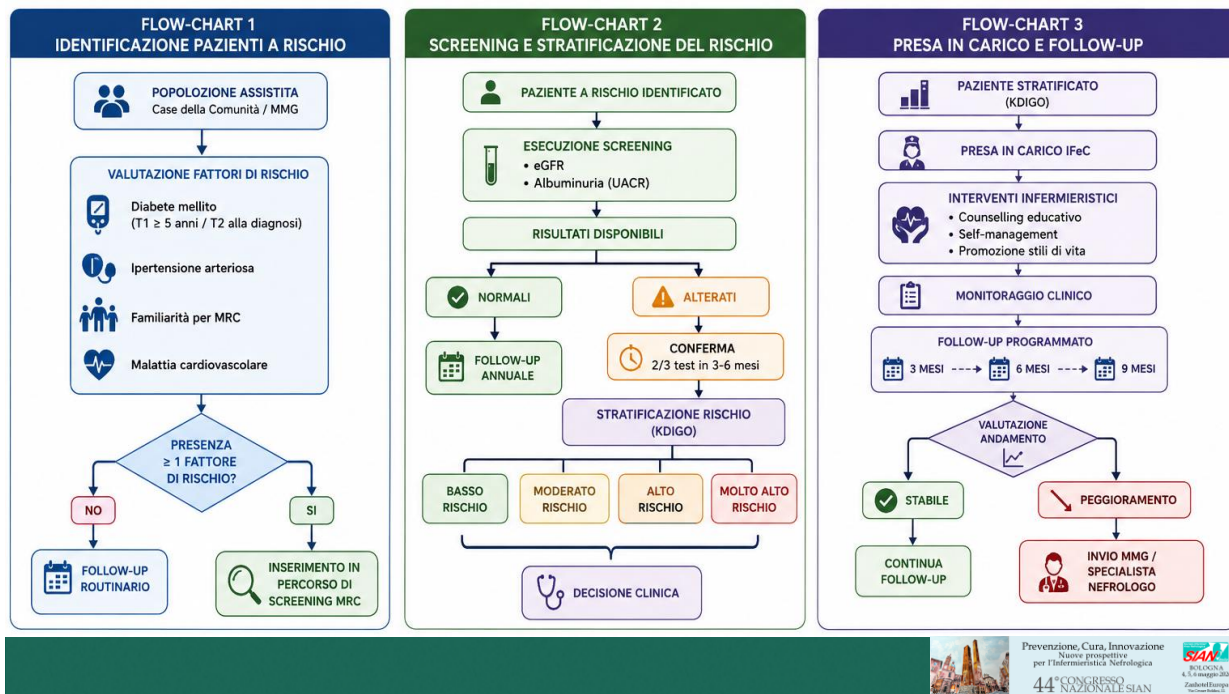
FLOW-CHART 1
IDENTIFICAZIONE PAZIENTI A RISCHIO

POPOLOZIONE ASSISTITA
Case della Comunità / MMG

VALUTAZIONE FATTORI DI RISCHIO

Diabete mellito
(T1 ≥ 5 anni / T2 alla diagnosi)

Ipertensione arteriosa

Familiarità per MRC

Malattia cardiovascolare

PRESENZA ≥ 1 FATTORE DI RISCHIO?

NO

SI

FOLLOW-UP ROUTINARIO

INSERIMENTO IN PERCORSO DI SCREENING MRC

FLOW-CHART 2
SCREENING E STRATIFICAZIONE DEL RISCHIO

PAZIENTE A RISCHIO IDENTIFICATO

ESECUZIONE SCREENING
• eGFR
• Albuminuria (UACR)

RISULTATI DISPONIBILI

NORMALI

ALTERATI

FOLLOW-UP ANNUALE

CONFERMA
2/3 test in 3-6 mesi

STRATIFICAZIONE RISCHIO (KDIGO)

BASSO RISCHIO

MODERATO RISCHIO

ALTO RISCHIO

MOLTO ALTO RISCHIO

DECISIONE CLINICA

FLOW-CHART 3
PRESA IN CARICO E FOLLOW-UP

PAZIENTE STRATIFICATO (KDIGO)

PRESA IN CARICO IFeC

INTERVENTI INFERMIERISTICI
• Counselling educativo
• Self-management
• Promozione stili di vita

MONITORAGGIO CLINICO

FOLLOW-UP PROGRAMMATO

3 MESI ---> 6 MESI ---> 9 MESI

VALUTAZIONE ANDAMENTO

STABILE

PEGGIORAMENTO

CONTINUA FOLLOW-UP

INVIO MMG / SPECIALISTA NEFROLOGO

Prevenzione, Cura, Innovazione
Nuove prospettive per l'Infermieristica Nefrologica
44° CONGRESSO NAZIONALE SIAN

SIAN
BOLOGNA
4, 5, 6 maggio 202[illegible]
ZanhotelEuropa
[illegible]